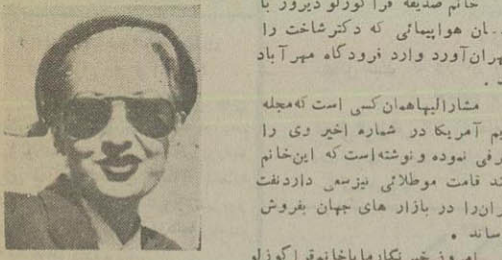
خانم صدیقه فرا لوولو دیروز با
...ان هواپیمائی که دکترشاخت را
...هران آورد وارد فرودگاه مهرآباد
.

مشارالیهاهمان کسی است که مجله
...وم آمریکا در شماره اخیر دی را
...رفی نموده و نوشته است که این خانم
...ند قامت موطلائی بیزسی داردنفت
...ران را در بازار های جهان بفروش
...ساند .

امروز خبرنگار ما با خانم فرا لوولو